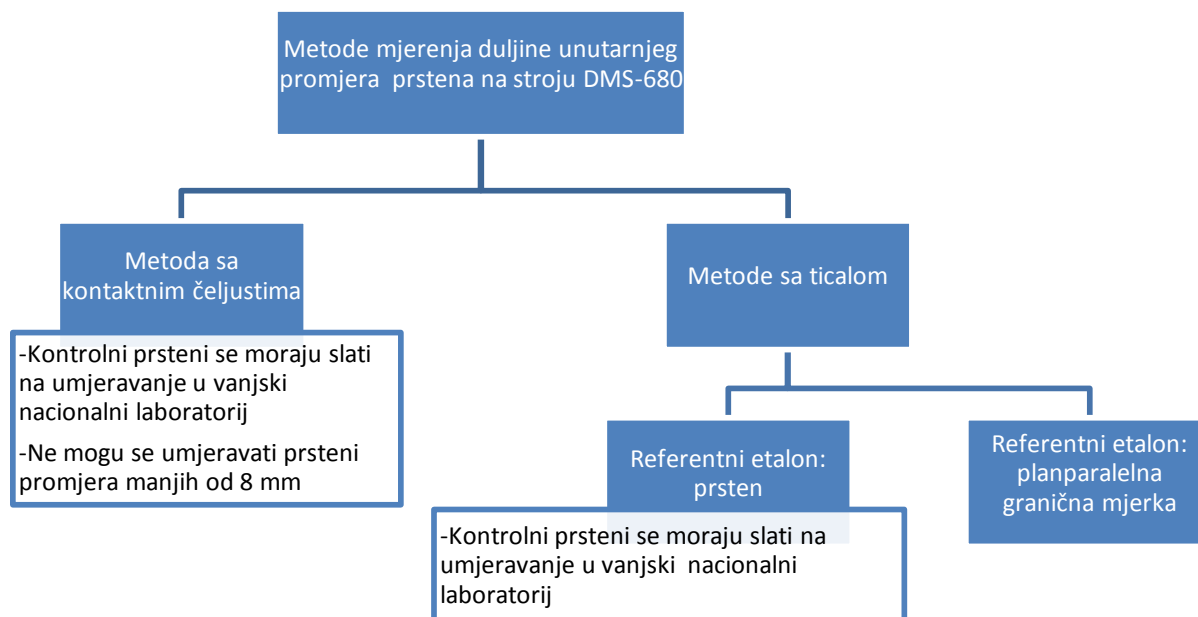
Metode mjerenja duljine unutarnjeg promjera prstena na stroju DMS-680

Metoda sa kontaktnim čeljustima

-Kontrolni prsteni se moraju slati na umjeravanje u vanjski nacionalni laboratorij

-Ne mogu se umjeravati prsteni promjera manjih od 8 mm

Metode sa ticalom

Referentni etalon: prsten

-Kontrolni prsteni se moraju slati na umjeravanje u vanjski nacionalni laboratorij

Referentni etalon: planparalelna granična mjerka